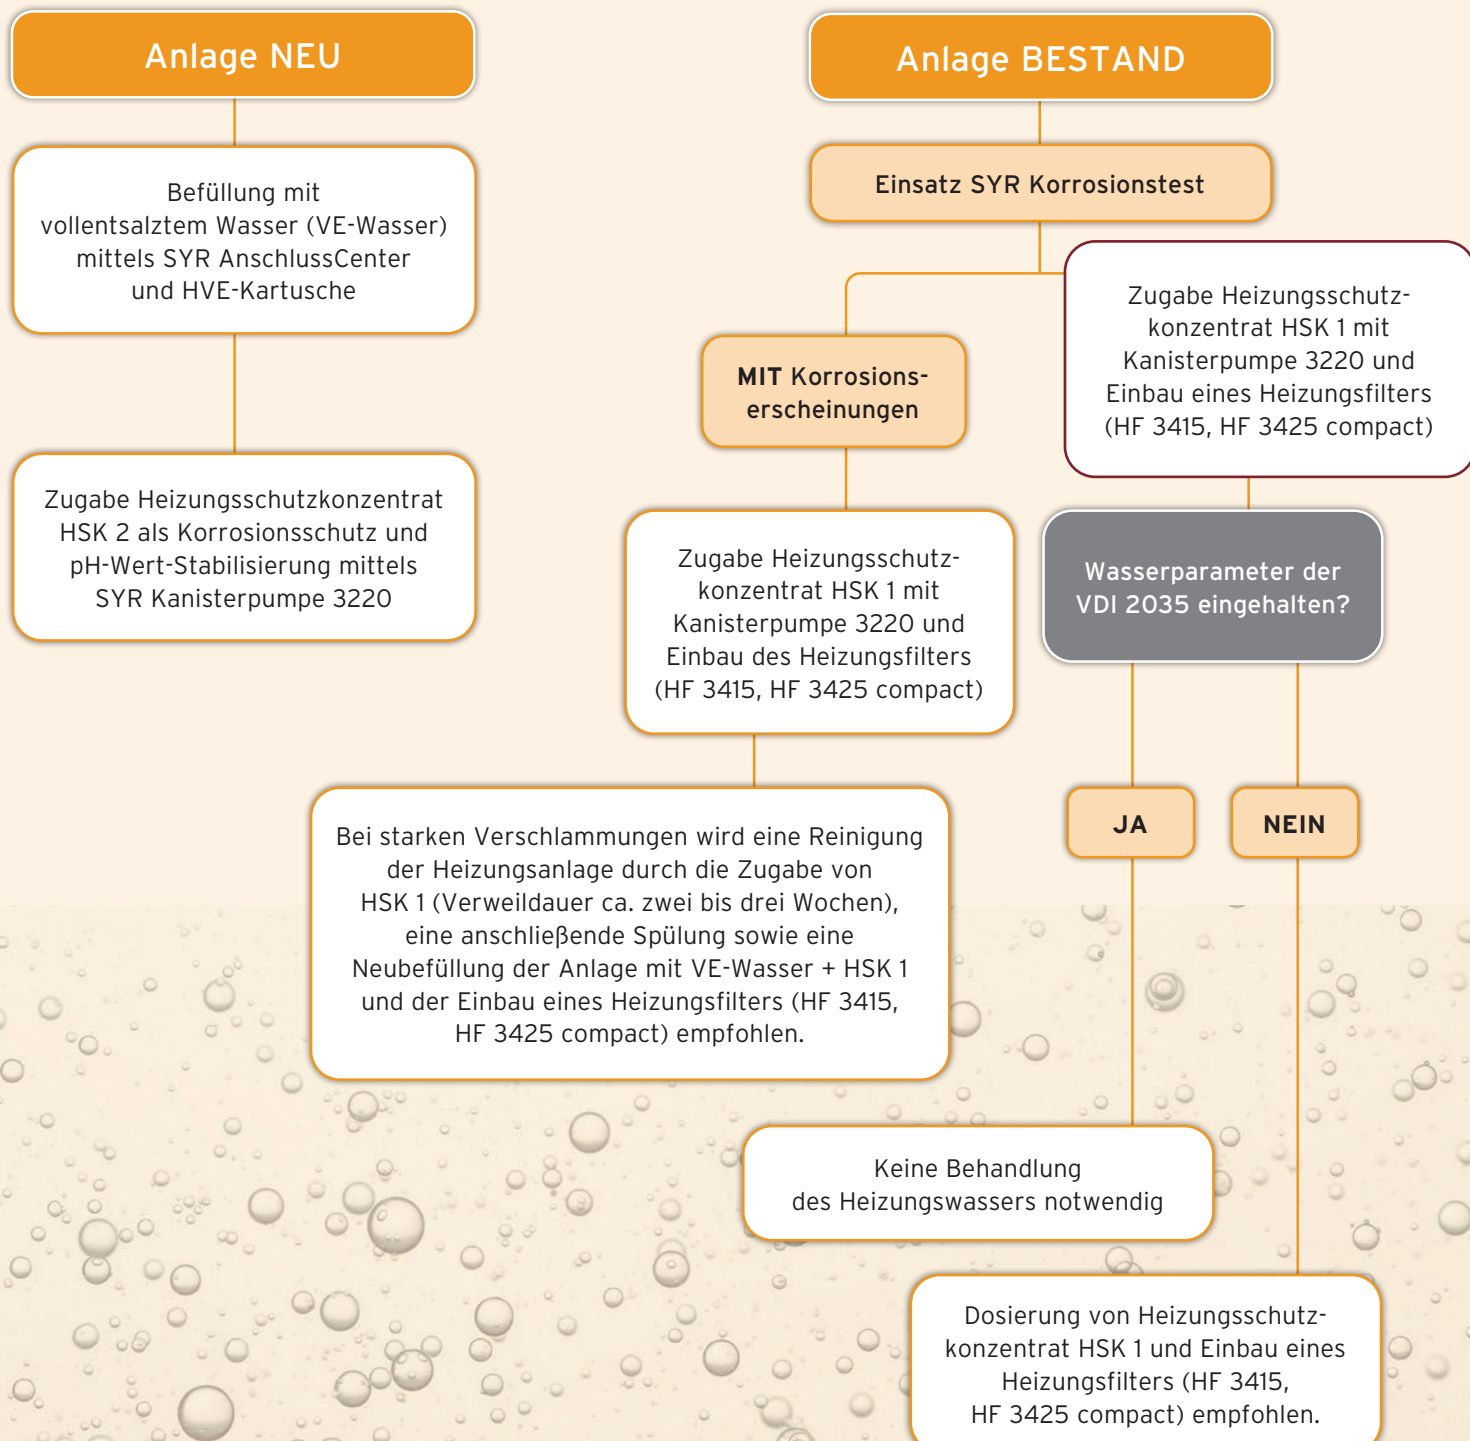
Anlage NEU

Befüllung mit vollentsalztem Wasser (VE-Wasser) mittels SYR AnschlussCenter und HVE-Kartusche

Zugabe Heizungsschutzkonzentrat HSK 2 als Korrosionsschutz und pH-Wert-Stabilisierung mittels SYR Kanisterpumpe 3220

Anlage BESTAND

Einsatz SYR Korrosionstest

MIT Korrosionserscheinungen

Zugabe Heizungsschutzkonzentrat HSK 1 mit Kanisterpumpe 3220 und Einbau des Heizungsfilters (HF 3415, HF 3425 compact)

Bei starken Verschlammungen wird eine Reinigung der Heizungsanlage durch die Zugabe von HSK 1 (Verweildauer ca. zwei bis drei Wochen), eine anschließende Spülung sowie eine Neubefüllung der Anlage mit VE-Wasser + HSK 1 und der Einbau eines Heizungsfilters (HF 3415, HF 3425 compact) empfohlen.

Zugabe Heizungsschutzkonzentrat HSK 1 mit Kanisterpumpe 3220 und Einbau eines Heizungsfilters (HF 3415, HF 3425 compact)

Wasserparameter der VDI 2035 eingehalten?

JA

NEIN

Keine Behandlung des Heizungswassers notwendig

Dosierung von Heizungsschutzkonzentrat HSK 1 und Einbau eines Heizungsfilters (HF 3415, HF 3425 compact) empfohlen.